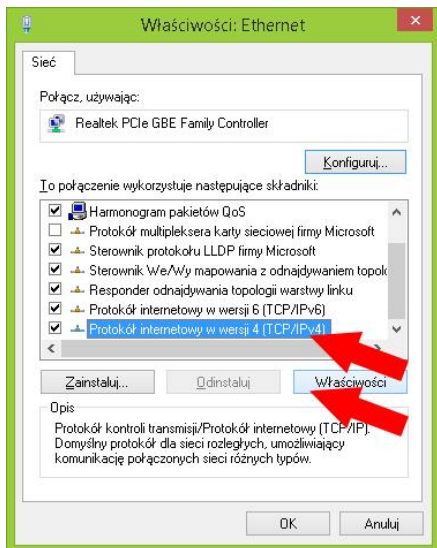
Właściwości: Ethernet

Sieć

Połącz, używając:

Realtek PCIe GBE Family Controller

Konfiguruj...

To połączenie wykorzystuje następujące składniki:

Harmonogram pakietów QoS
Protokół multipleksera karty sieciowej firmy Microsoft
Sterownik protokołu LLDP firmy Microsoft
Sterownik We/Wy mapowania z odnajdywaniem topolo
Responder odnajdywania topologii warstwy linku
Protokół internetowy w wersji 6 (TCP/IPv6)
Protokół internetowy w wersji 4 (TCP/IPv4)

Zainstaluj... Odinstaluj Właściwości

Opis
Protokół kontroli transmisji/Protokół internetowy (TCP/IP). Domyślny protokół dla sieci rozległych, umożliwiający komunikację połączonych sieci różnych typów.

OK Anuluj